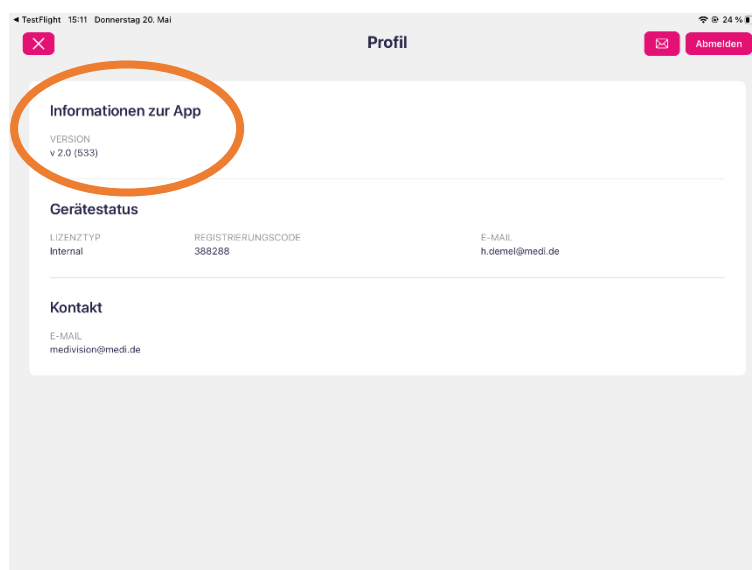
◂ TestFlight 15:11 Donnerstag 20. Mai

24 %

Profil

Abmelden

Informationen zur App

VERSION
v 2.0 (533)

Gerätestatus

LIZENZTYP
Internal

REGISTRIERUNGSCODE
388288

E-MAIL
h.demel@medi.de

Kontakt

E-MAIL
medivision@medi.de